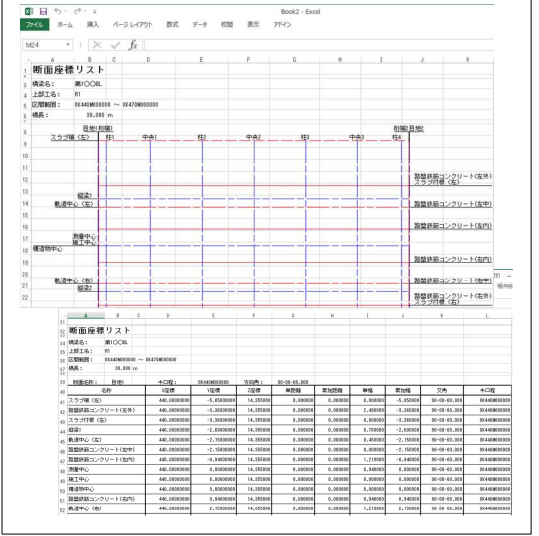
Book2 - Excel

ファイル ホーム 挿入 ページレイアウト 数式 データ 校閲 表示 アドイン

M24

断面座標リスト
橋梁名: 第1〇〇BL
上部工名: R1
区間範囲: 0K440M000000 〜 0K470M000000
橋長: 30.000 m

見地1 前端1 前端2 見地2
スラブ端(左) 柱1 中央1 柱2 中央2 柱3 中央3 柱4

壁高欄コンクリート(左外)
スラブ付根(左)
縦速1
軌道中心(左)
壁高欄コンクリート(左中)
壁高欄コンクリート(左内)
測量中心
施工中心
構造物中心
壁高欄コンクリート(右内)
軌道中心(右)
縦速2
壁高欄コンクリート(右中)
壁高欄コンクリート(右外)
スラブ付根(右)

断面座標リスト
橋梁名: 第1〇〇BL
上部工名: R1
区間範囲: 0K440M000000 〜 0K470M000000
橋長: 30.000 m

| 断面名称: | 見地1 | | 中心線: | 0K440M000000 | 方位角: | 90-00-00.000 | | | | | |
|---|---|---|---|---|---|---|---|---|---|---|---|
| 名称 | | | X座標 | Y座標 | Z座標 | 単距離 | 累加距離 | 単幅 | 累加幅 | 方角 | 中心線 |
| スラブ端(左) | | | 440.00000000 | -5.85000000 | 14.355000 | 0.000000 | 0.000000 | 0.000000 | -5.850000 | 90-00-00.000 | 0K440M000000 |
| 壁高欄コンクリート(左外) | | | 440.00000000 | -3.85000000 | 14.355000 | 0.000000 | 0.000000 | 2.450000 | -3.300000 | 90-00-00.000 | 0K440M000000 |
| スラブ付根(左) | | | 440.00000000 | -3.30000000 | 14.355000 | 0.000000 | 0.000000 | 0.000000 | -3.300000 | 90-00-00.000 | 0K440M000000 |
| 縦速1 | | | 440.00000000 | -2.60000000 | 14.355000 | 0.000000 | 0.000000 | 0.700000 | -2.600000 | 90-00-00.000 | 0K440M000000 |
| 軌道中心(左) | | | 440.00000000 | -2.15000000 | 14.355000 | 0.000000 | 0.000000 | 0.450000 | -2.150000 | 90-00-00.000 | 0K440M000000 |
| 壁高欄コンクリート(左中) | | | 440.00000000 | -2.15000000 | 14.355000 | 0.000000 | 0.000000 | 0.000000 | -2.150000 | 90-00-00.000 | 0K440M000000 |
| 壁高欄コンクリート(左内) | | | 440.00000000 | -0.94000000 | 14.355000 | 0.000000 | 0.000000 | 1.210000 | -0.940000 | 90-00-00.000 | 0K440M000000 |
| 測量中心 | | | 440.00000000 | 0.00000000 | 14.355000 | 0.000000 | 0.000000 | 0.940000 | 0.000000 | 90-00-00.000 | 0K440M000000 |
| 施工中心 | | | 440.00000000 | 0.00000000 | 14.355000 | 0.000000 | 0.000000 | 0.000000 | 0.000000 | 90-00-00.000 | 0K440M000000 |
| 構造物中心 | | | 440.00000000 | 0.00000000 | 14.355000 | 0.000000 | 0.000000 | 0.000000 | 0.000000 | 90-00-00.000 | 0K440M000000 |
| 壁高欄コンクリート(右内) | | | 440.00000000 | 0.94000000 | 14.355000 | 0.000000 | 0.000000 | 0.940000 | 0.940000 | 90-00-00.000 | 0K440M000000 |
| 軌道中心(右) | | | 440.00000000 | 2.15000000 | 14.355000 | 0.000000 | 0.000000 | 1.210000 | 2.150000 | 90-00-00.000 | 0K440M000000 |